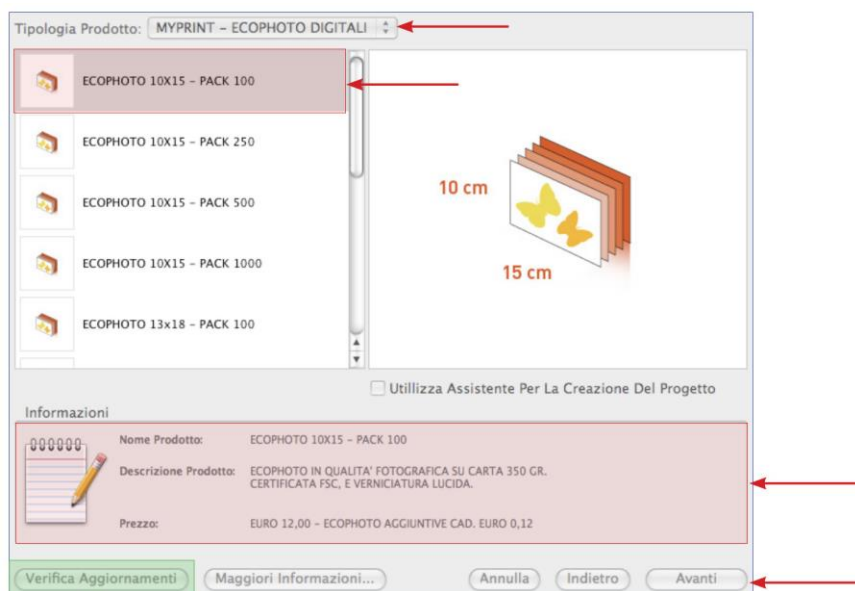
Tipologia Prodotto: MYPRINT – ECOPHOTO DIGITALI

ECOPHOTO 10X15 – PACK 100

ECOPHOTO 10X15 – PACK 250

ECOPHOTO 10X15 – PACK 500

ECOPHOTO 10X15 – PACK 1000

ECOPHOTO 13x18 – PACK 100

10 cm

15 cm

Utillizza Assistente Per La Creazione Del Progetto

Informazioni

Nome Prodotto: ECOPHOTO 10X15 – PACK 100

Descrizione Prodotto: ECOPHOTO IN QUALITA' FOTOGRAFICA SU CARTA 350 GR. CERTIFICATA FSC, E VERNICIATURA LUCIDA.

Prezzo: EURO 12,00 – ECOPHOTO AGGIUNTIVE CAD. EURO 0,12

Verifica Aggiornamenti | Maggiori Informazioni... | Annulla | Indietro | Avanti